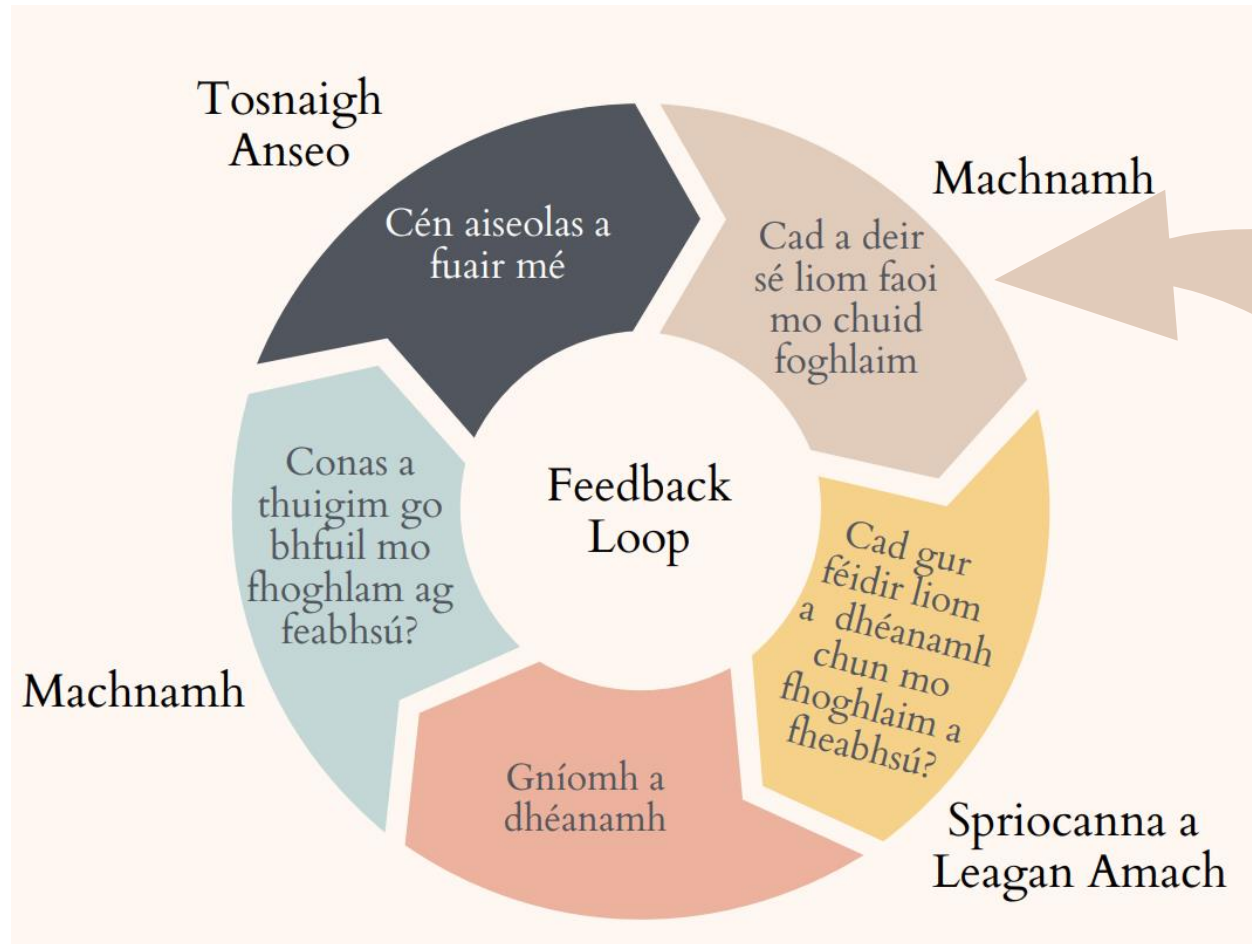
Tosnaigh Anseo

Cén aiseolas a fuair mé

Machnamh

Cad a deir sé liom faoi mo chuid foghlaim

Feedback Loop

Cad gur féidir liom a dhéanamh chun mo fhoghlaim a fheabhsú?

Spriocanna a Leagan Amach

Gníomh a dhéanamh

Machnamh

Conas a thuigim go bhfuil mo fhoghlam ag feabhsú?